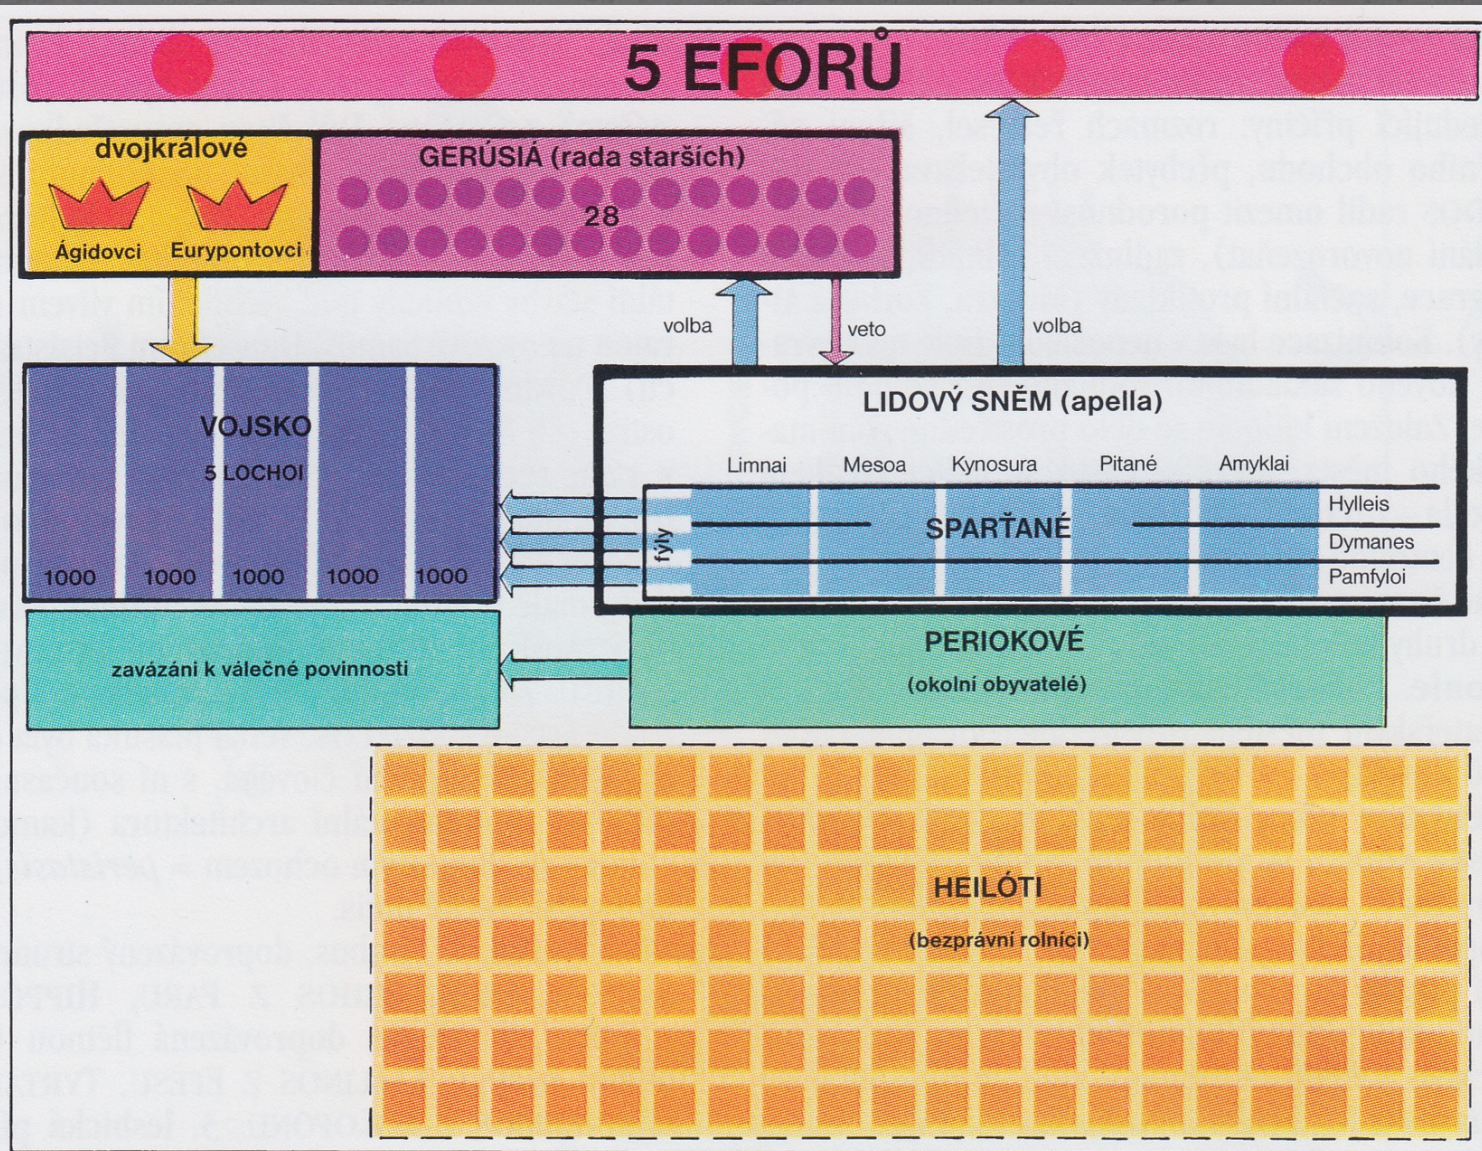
5 EFORŮ

dvojkrálové

Ágidovci Eurypontovci

GERÚSIÁ (rada starších)

28

volba

veto

volba

VOJSKO

5 LOCHOI

1000 1000 1000 1000 1000

LIDOVÝ SNĚM (apella)

Limnai Mesoa Kynosura Pitané Amyklai

fýly

SPARŤANÉ

Hylleis

Dymanes

Pamfyloi

zavázáni k válečné povinnosti

PERIOKOVÉ

(okolní obyvatelé)

HEILÓTI

(bezprávní rolníci)